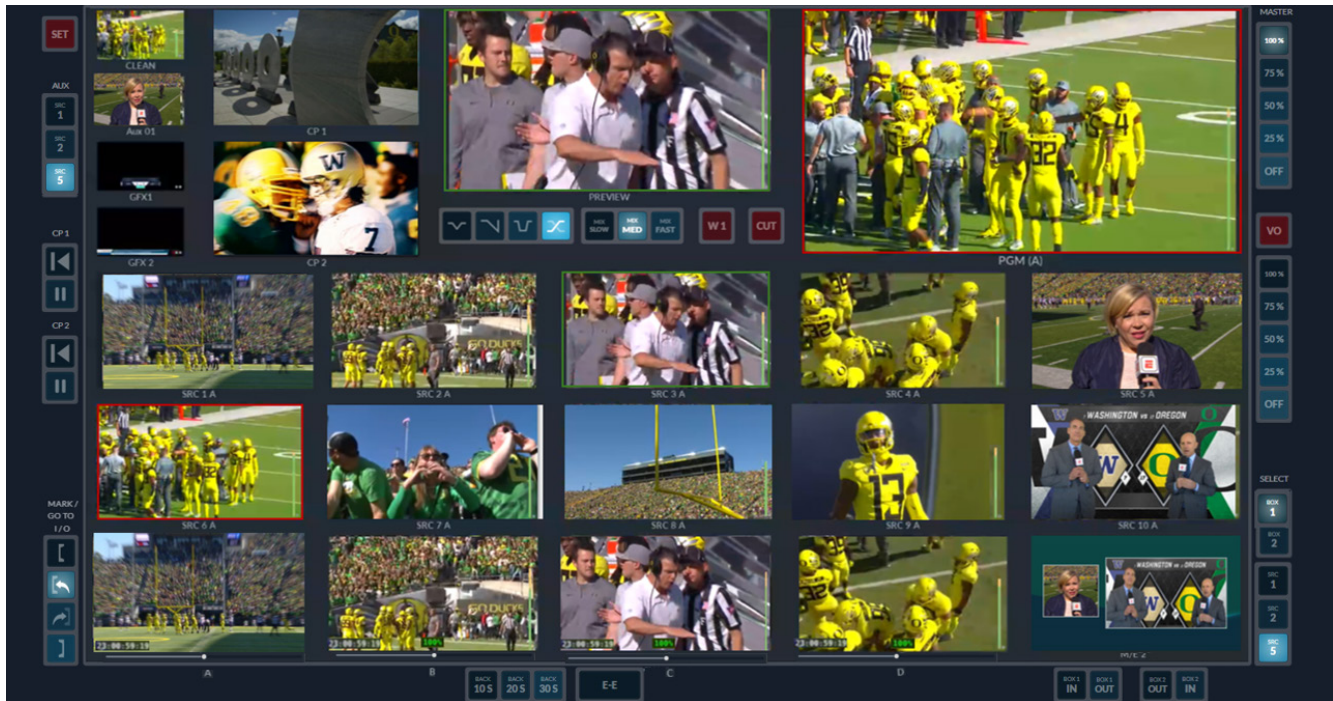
SET

AUX

SRC 1

SRC 2

SRC 5

CP 1

CP 2

MARK / GO TO I/O

CLEAN

Aux 01

GFX1

GFX 2

CP 1

CP 2

PREVIEW

MIX SLOW

MIX MED

MIX FAST

W 1

CUT

PGM (A)

MASTER

100 %

75 %

50 %

25 %

OFF

VO

100 %

75 %

50 %

25 %

OFF

SRC 1 A

SRC 2 A

SRC 3 A

SRC 4 A

SRC 5 A

SRC 6 A

SRC 7 A

SRC 8 A

SRC 9 A

WASHINGTON vs OREGON

SRC 10 A

SELECT

BOX 1

BOX 2

SRC 1

SRC 2

SRC 5

23:00:59:19

100%

23:00:59:19

100%

WASHINGTON vs OREGON

M/E 2

A

B

C

D

BACK 10 S

BACK 20 S

BACK 30 S

E-E

BOX 1 IN

BOX 1 OUT

BOX 2 OUT

BOX 2 IN